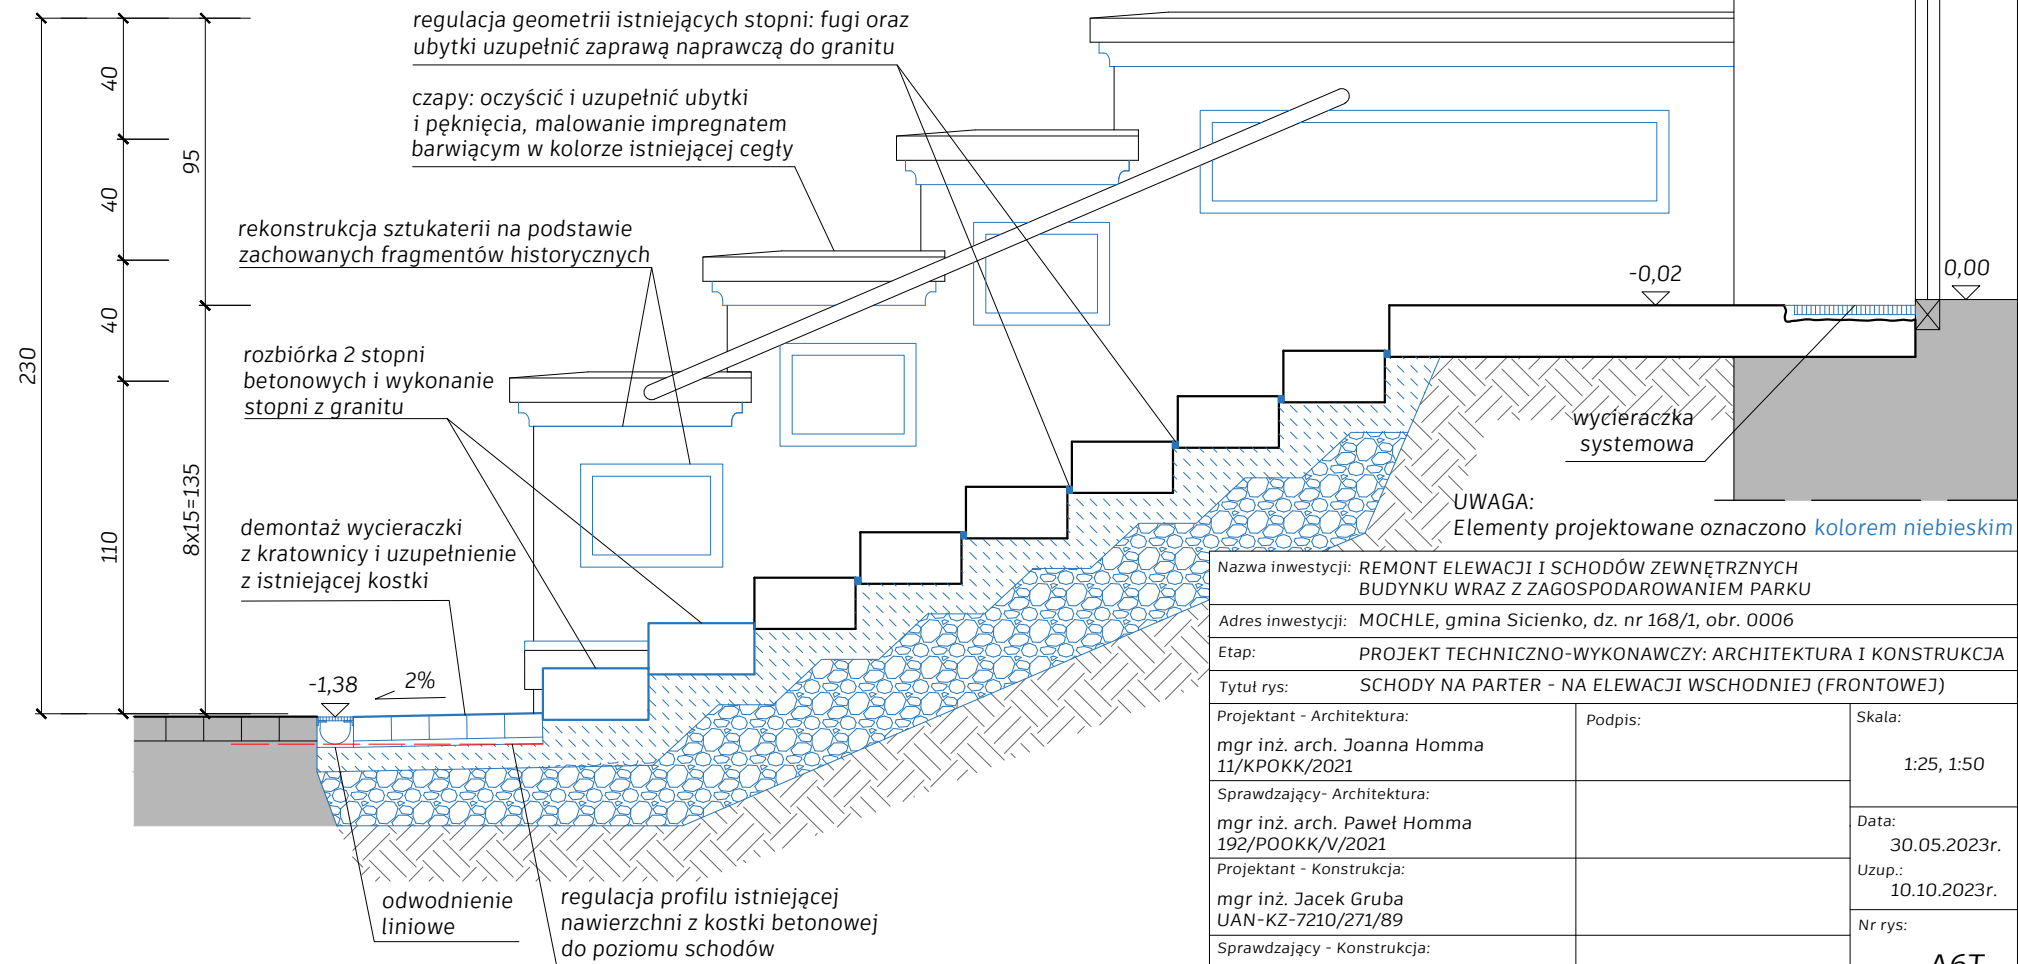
40
40
40
95
230
110
8x15=135

regulacja geometrii istniejących stopni: fugi oraz ubytki uzupełnić zaprawą naprawczą do granitu

czapy: oczyścić i uzupełnić ubytki i pęknięcia, malowanie impregnatem barwiącym w kolorze istniejącej cegły

rekonstrukcja sztukaterii na podstawie zachowanych fragmentów historycznych

rozbiórka 2 stopni betonowych i wykonanie stopni z granitu

demontaż wycieraczki z kratownicy i uzupełnienie z istniejącej kostki

-1,38
2%

-0,02
0,00

wycieraczka systemowa

UWAGA:
Elementy projektowane oznaczono kolorem niebieskim

odwodnienie liniowe

regulacja profilu istniejącej nawierzchni z kostki betonowej do poziomu schodów

| Nazwa inwestycji: | REMONT ELEWACJI I SCHODÓW ZEWNĘTRZNYCH BUDYNKU WRAZ Z ZAGOSPODAROWANIEM PARKU | |
|---|---|---|
| Adres inwestycji: | MOCHLE, gmina Sicienko, dz. nr 168/1, obr. 0006 | |
| Etap: | PROJEKT TECHNICZNO-WYKONAWCZY: ARCHITEKTURA I KONSTRUKCJA | |
| Tytuł rys: | SCHODY NA PARTER - NA ELEWACJI WSCHODNIEJ (FRONTOWEJ) | |
| Projektant - Architektura: mgr inż. arch. Joanna Homma 11/KPOKK/2021 | Podpis: | Skala: 1:25, 1:50 |
| Sprawdzający- Architektura: mgr inż. arch. Paweł Homma 192/POOKK/V/2021 | | Data: 30.05.2023r. Uzup.: 10.10.2023r. |
| Projektant - Konstrukcja: mgr inż. Jacek Gruba UAN-KZ-7210/271/89 | | Nr rys: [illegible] |
| Sprawdzający - Konstrukcja: | | |